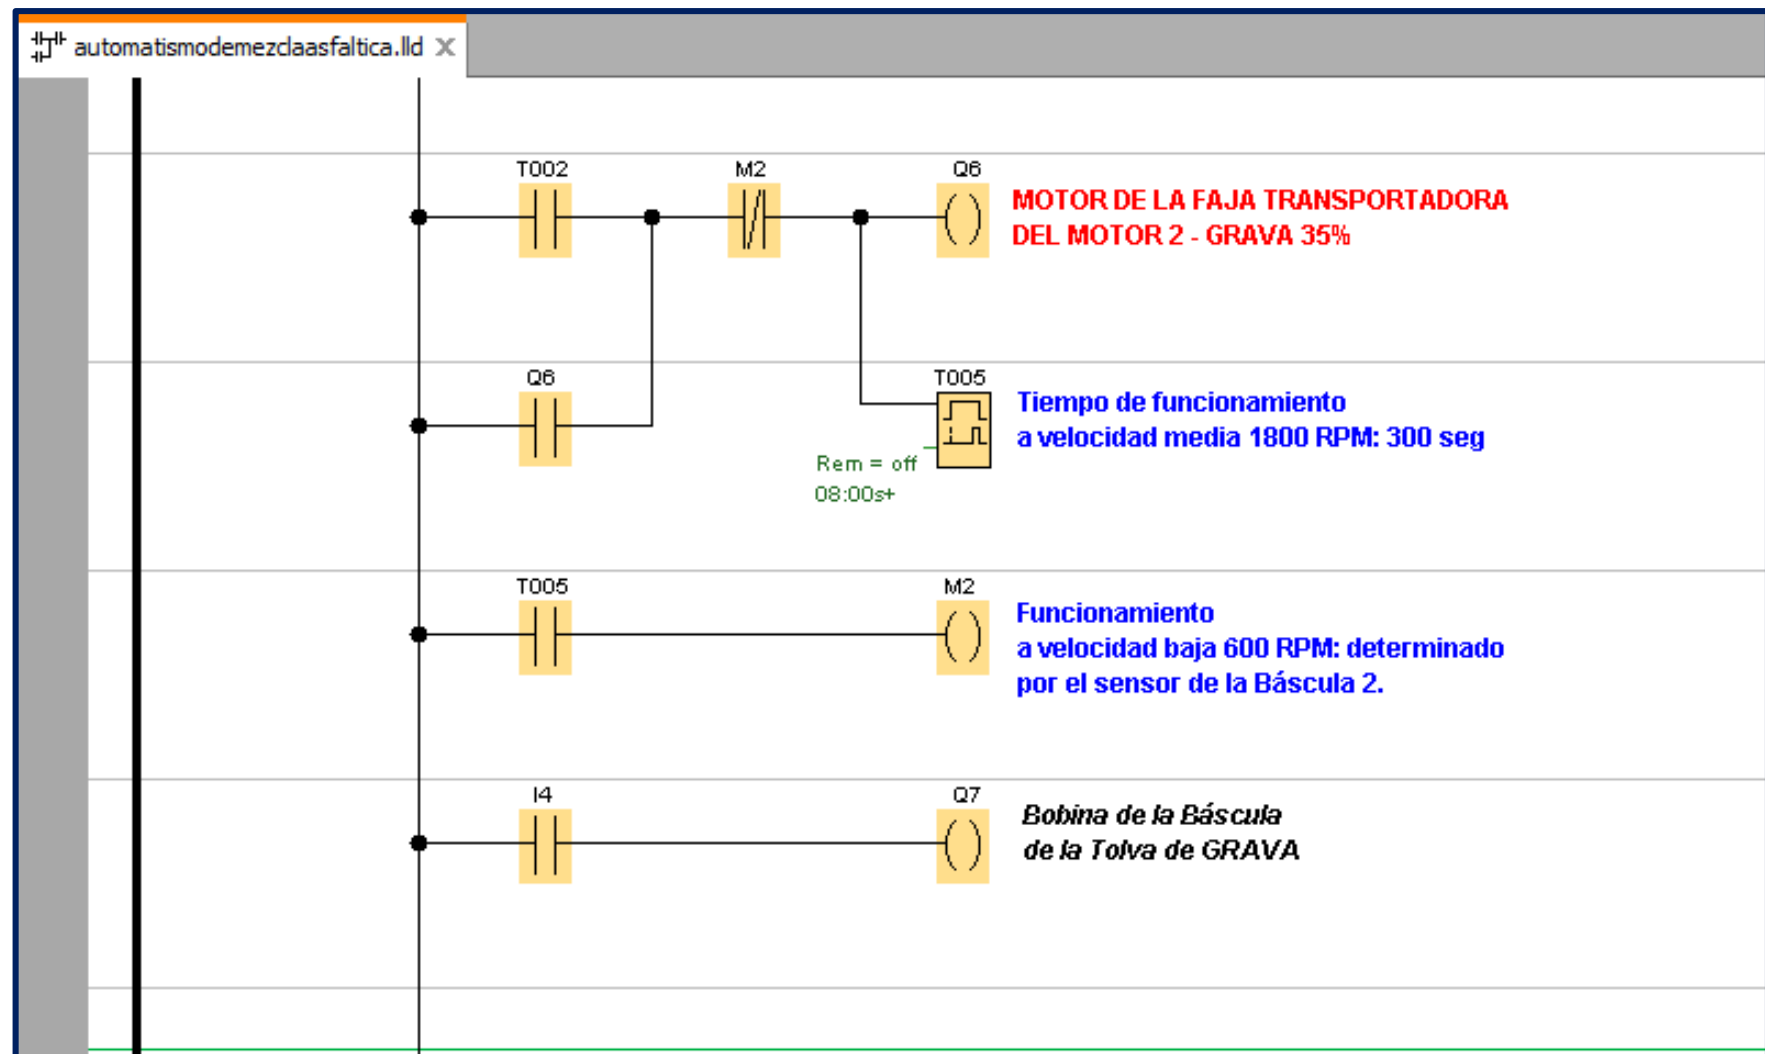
automatismodemezclaasfaltica.lld X

T002

M2

Q6

MOTOR DE LA FAJA TRANSPORTADORA
DEL MOTOR 2 - GRAVA 35%

Q6

T005

Tiempo de funcionamiento
a velocidad media 1800 RPM: 300 seg

Rem = off
08:00s+

T005

M2

Funcionamiento
a velocidad baja 600 RPM: determinado
por el sensor de la Báscula 2.

I4

Q7

Bobina de la Báscula
de la Tolva de GRAVA